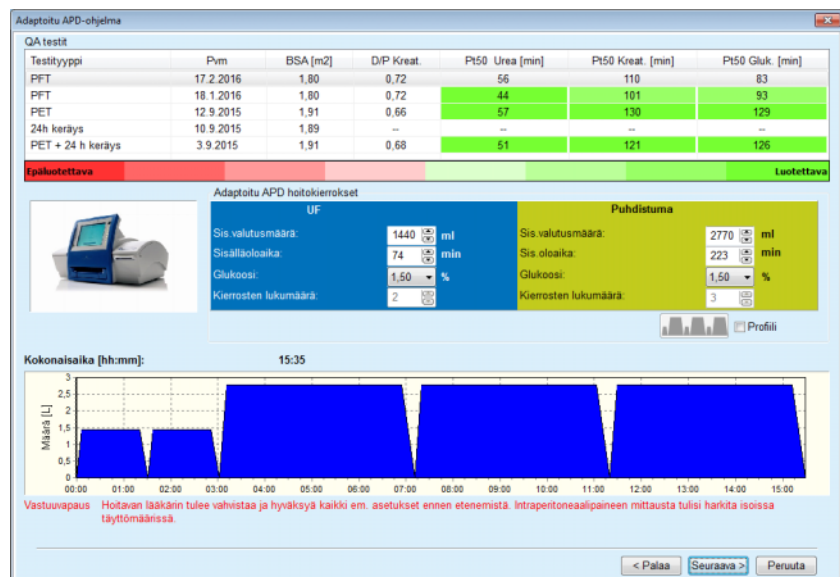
Adaptoitu APD-ohjelma

QA testit

| Testityyppi | Pvm | BSA [m2] | D/P Kreat. | Pt50 Urea [min] | Pt50 Kreat. [min] | Pt50 Gluk. [min] |
|---|---|---|---|---|---|---|
| PFT | 17.2.2016 | 1,80 | 0,72 | 56 | 110 | 83 |
| PFT | 18.1.2016 | 1,80 | 0,72 | 44 | 101 | 93 |
| PET | 12.9.2015 | 1,91 | 0,66 | 57 | 130 | 129 |
| 24h keräys | 10.9.2015 | 1,89 | -- | -- | -- | -- |
| PET + 24 h keräys | 3.9.2015 | 1,91 | 0,68 | 51 | 121 | 126 |

Epäluotettava Luotettava

Adaptoitu APD hoitokierrokset

UF
Sis.valutusmäärä: 1440 ml
Sisälläoloaika: 74 min
Glukoosi: 1,50 %
Kierrosten lukumäärä: 2

Puhdistuma
Sis.valutusmäärä: 2770 ml
Sis.oloaika: 223 min
Glukoosi: 1,50 %
Kierrosten lukumäärä: 3

Profiili

Kokonaisaika [hh:mm]: 15:35

Määrä [L]
3 2,5 2 1,5 1 0,5 0
00:00 01:00 02:00 03:00 04:00 05:00 06:00 07:00 08:00 09:00 10:00 11:00 12:00 13:00 14:00 15:00

Vastuuvapaus Hoitavan lääkärin tulee vahvistaa ja hyväksyä kaikki em. asetukset ennen etenemistä. Intraperitoneaalipaineen mittausta tulisi harkita isoissa täyttömäärissä.

< Palaa Seuraava > Peruuta